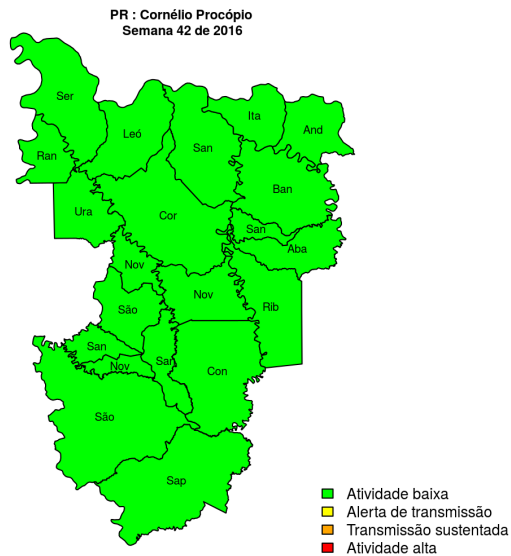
PR : Cornélio Procópio
Semana 42 de 2016

Ser
Leó
Ran
San
Ita
And
Ban
Ura
Cor
San
Aba
Nov
Nov
Rib
São
San
Nov
San
Con
São
Sap

Atividade baixa
Alerta de transmissão
Transmissão sustentada
Atividade alta